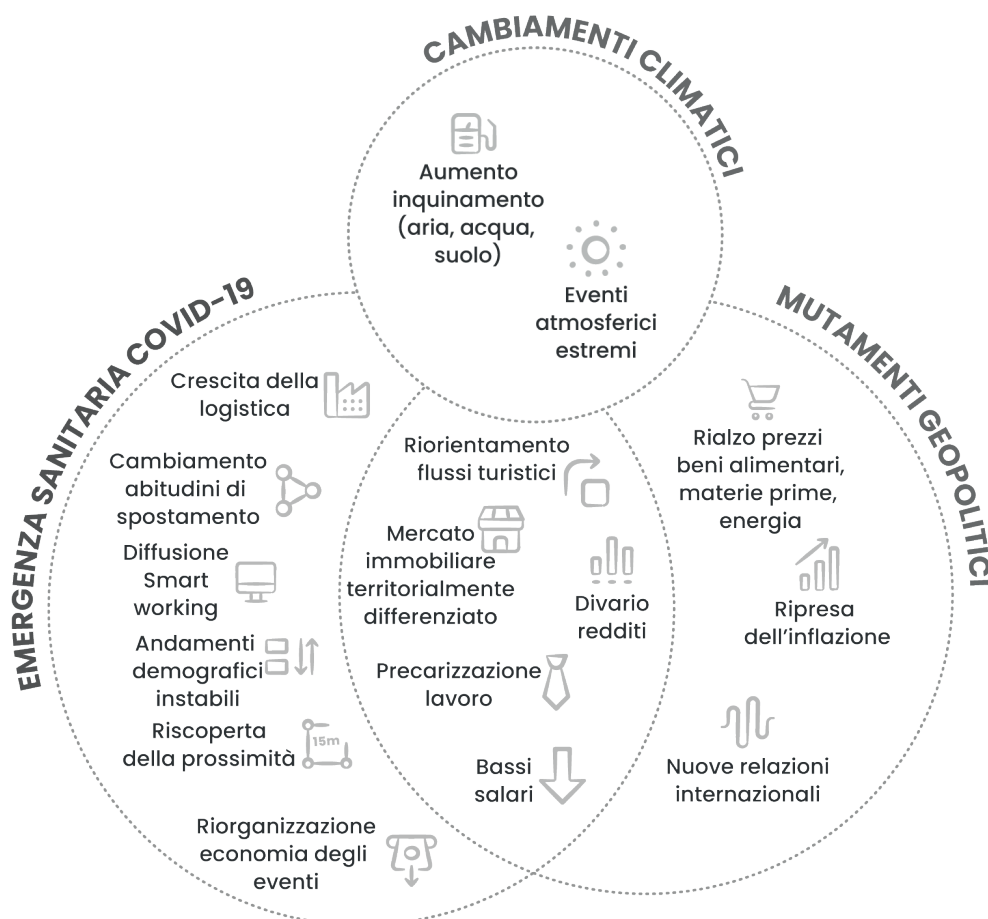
CAMBIAMENTI CLIMATICI

Aumento inquinamento (aria, acqua, suolo)

Eventi atmosferici estremi

EMERGENZA SANITARIA COVID-19

Crescita della logistica

Cambiamento abitudini di spostamento

Diffusione Smart working

Andamenti demografici instabili

Riscoperta della prossimità

15m

Riorganizzazione economia degli eventi

Riorientamento flussi turistici

Mercato immobiliare territorialmente differenziato

Divario redditi

Precarizzazione lavoro

Bassi salari

MUTAMENTI GEOPOLITICI

Rialzo prezzi beni alimentari, materie prime, energia

Ripresa dell'inflazione

Nuove relazioni internazionali